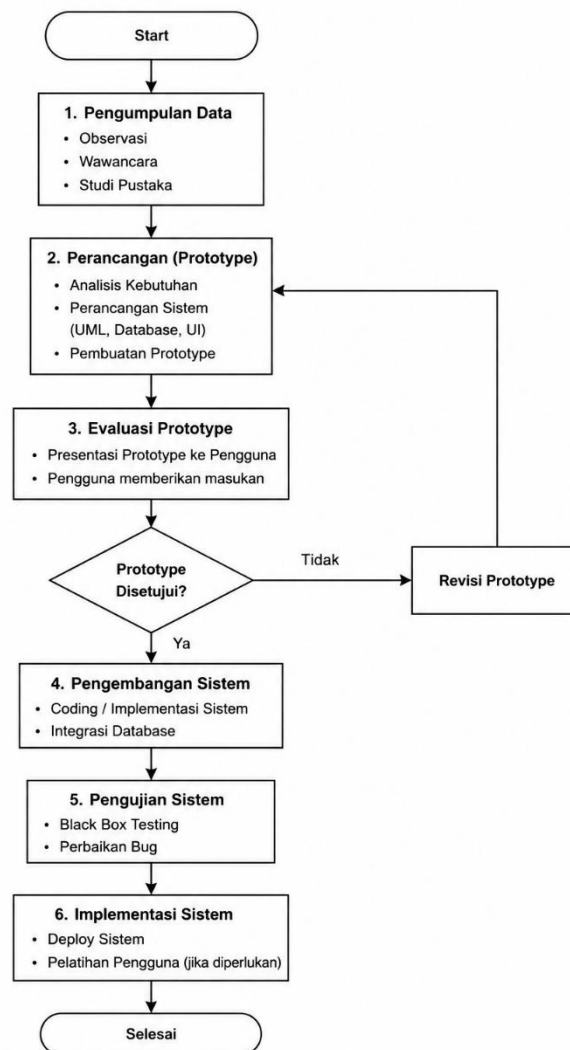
Start

1. Pengumpulan Data
• Observasi
• Wawancara
• Studi Pustaka

2. Perancangan (Prototype)
• Analisis Kebutuhan
• Perancangan Sistem (UML, Database, UI)
• Pembuatan Prototype

3. Evaluasi Prototype
• Presentasi Prototype ke Pengguna
• Pengguna memberikan masukan

Prototype Disetujui?

Tidak

Revisi Prototype

Ya

4. Pengembangan Sistem
• Coding / Implementasi Sistem
• Integrasi Database

5. Pengujian Sistem
• Black Box Testing
• Perbaikan Bug

6. Implementasi Sistem
• Deploy Sistem
• Pelatihan Pengguna (jika diperlukan)

Selesai